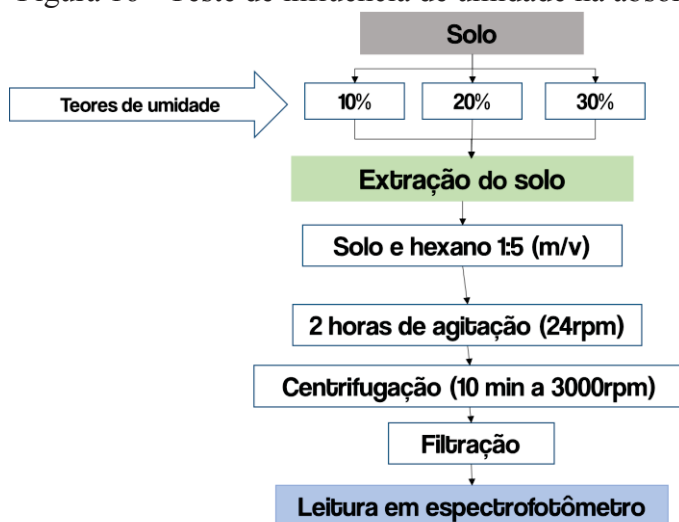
Figura 10 – Teste de influência de umidade na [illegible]

Solo

Teores de umidade

10%

20%

30%

Extração do solo

Solo e hexano 1:5 (m/v)

2 horas de agitação (24rpm)

Centrifugação (10 min a 3000rpm)

Filtração

Leitura em espectrofotômetro